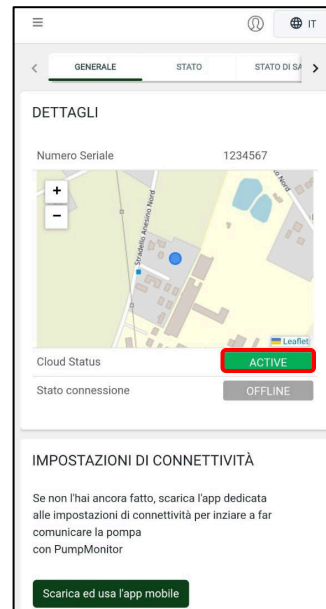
IT

GENERALE STATO STATO DI SA

DETTAGLI

Numero Seriale 1234567

+
−

Stradello Anesino Nord

Leaflet

Cloud Status ACTIVE

Stato connessione OFFLINE

IMPOSTAZIONI DI CONNETTIVITÀ

Se non l'hai ancora fatto, scarica l'app dedicata alle impostazioni di connettività per inziare a far comunicare la pompa con PumpMonitor

Scarica ed usa l'app mobile